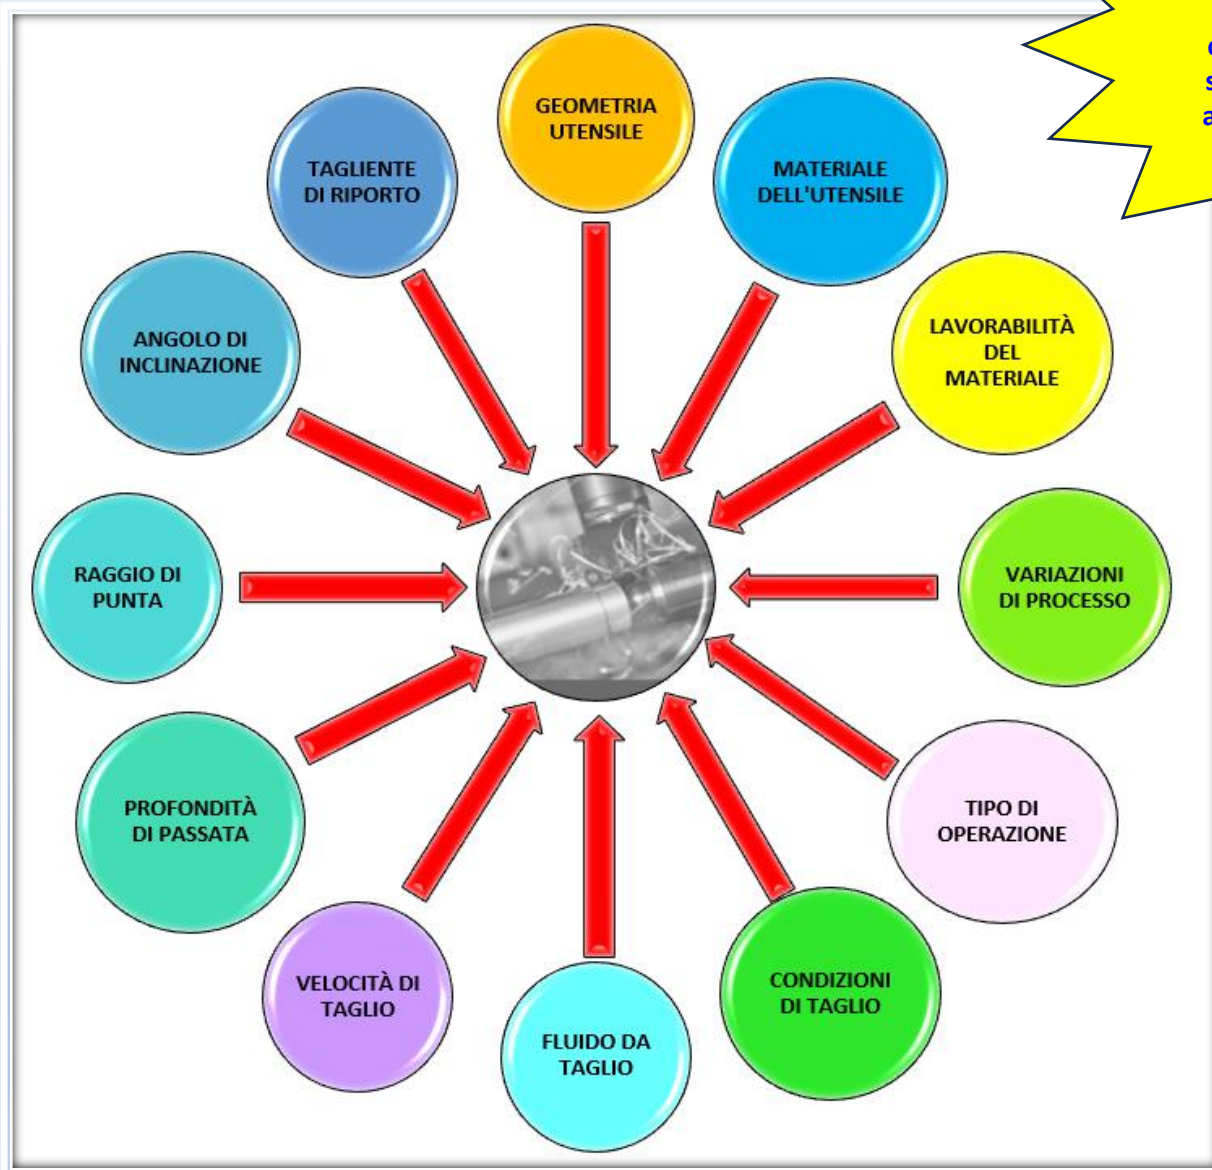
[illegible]
s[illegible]
a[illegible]

GEOMETRIA UTENSILE

TAGLIENTE DI RIPORTO

MATERIALE DELL'UTENSILE

ANGOLO DI INCLINAZIONE

LAVORABILITÀ DEL MATERIALE

RAGGIO DI PUNTA

VARIAZIONI DI PROCESSO

PROFONDITÀ DI PASSATA

TIPO DI OPERAZIONE

VELOCITÀ DI TAGLIO

FLUIDO DA TAGLIO

CONDIZIONI DI TAGLIO